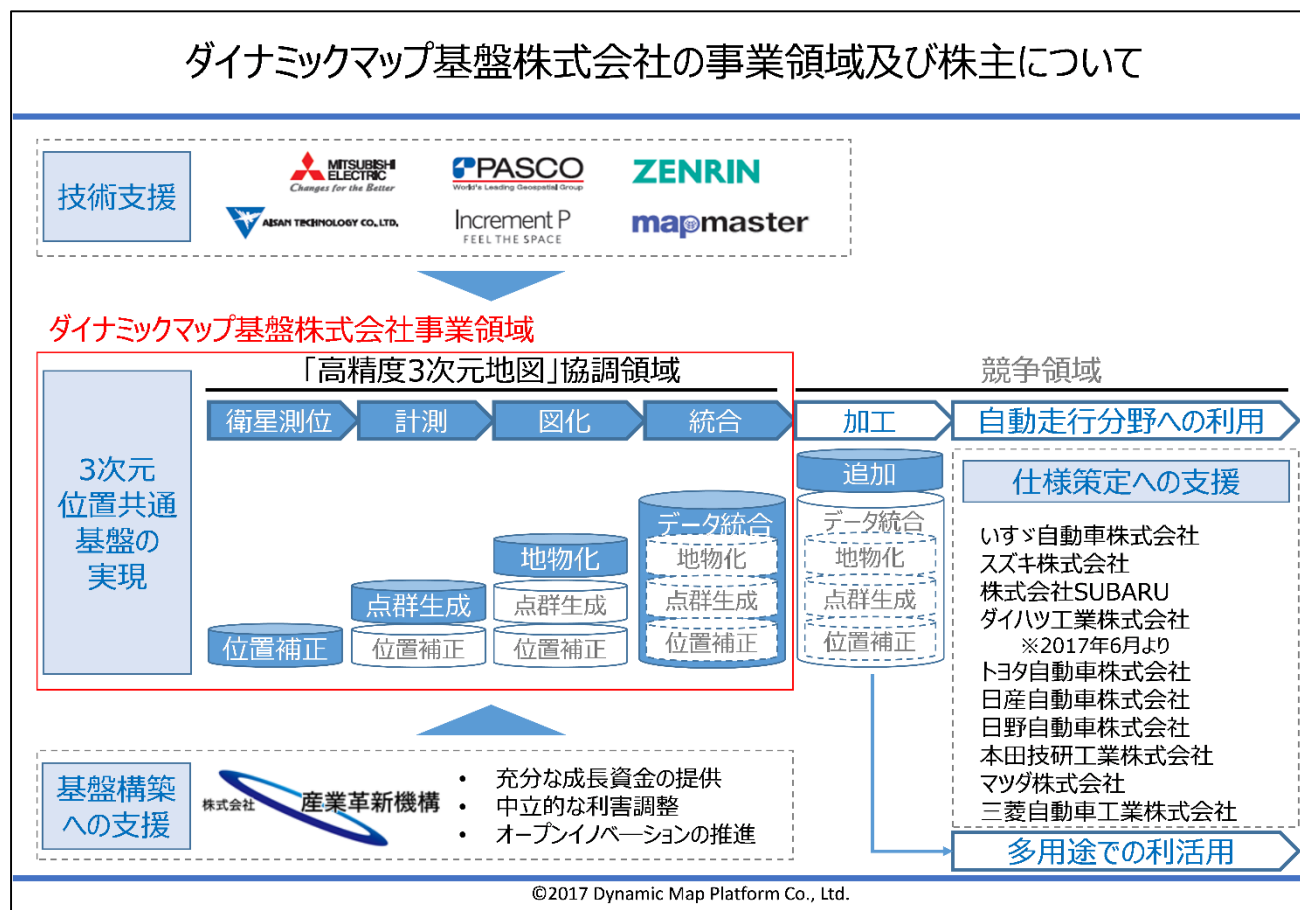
ダイナミックマップ基盤株式会社の事業領域及び株主について

技術支援

MITSUBISHI ELECTRIC
Changes for the Better

PASCO
World's Leading Geospatial Group

ZENRIN

AISAN TECHNOLOGY CO.,LTD.

Increment P
FEEL THE SPACE

mapmaster

ダイナミックマップ基盤株式会社事業領域

3次元
位置共通
基盤の
実現

「高精度3次元地図」協調領域

衛星測位
計測
図化
統合

位置補正
点群生成
位置補正
地物化
点群生成
位置補正
データ統合
地物化
点群生成
位置補正

競争領域

加工
自動走行分野への利用

追加
データ統合
地物化
点群生成
位置補正

仕様策定への支援

いすゞ自動車株式会社
スズキ株式会社
株式会社SUBARU
ダイハツ工業株式会社
※2017年6月より
トヨタ自動車株式会社
日産自動車株式会社
日野自動車株式会社
本田技研工業株式会社
マツダ株式会社
三菱自動車工業株式会社

基盤構築
への支援

株式会社 産業革新機構

• 充分な成長資金の提供
• 中立的な利害調整
• オープンイノベーションの推進

多用途での利活用

©2017 Dynamic Map Platform Co., Ltd.